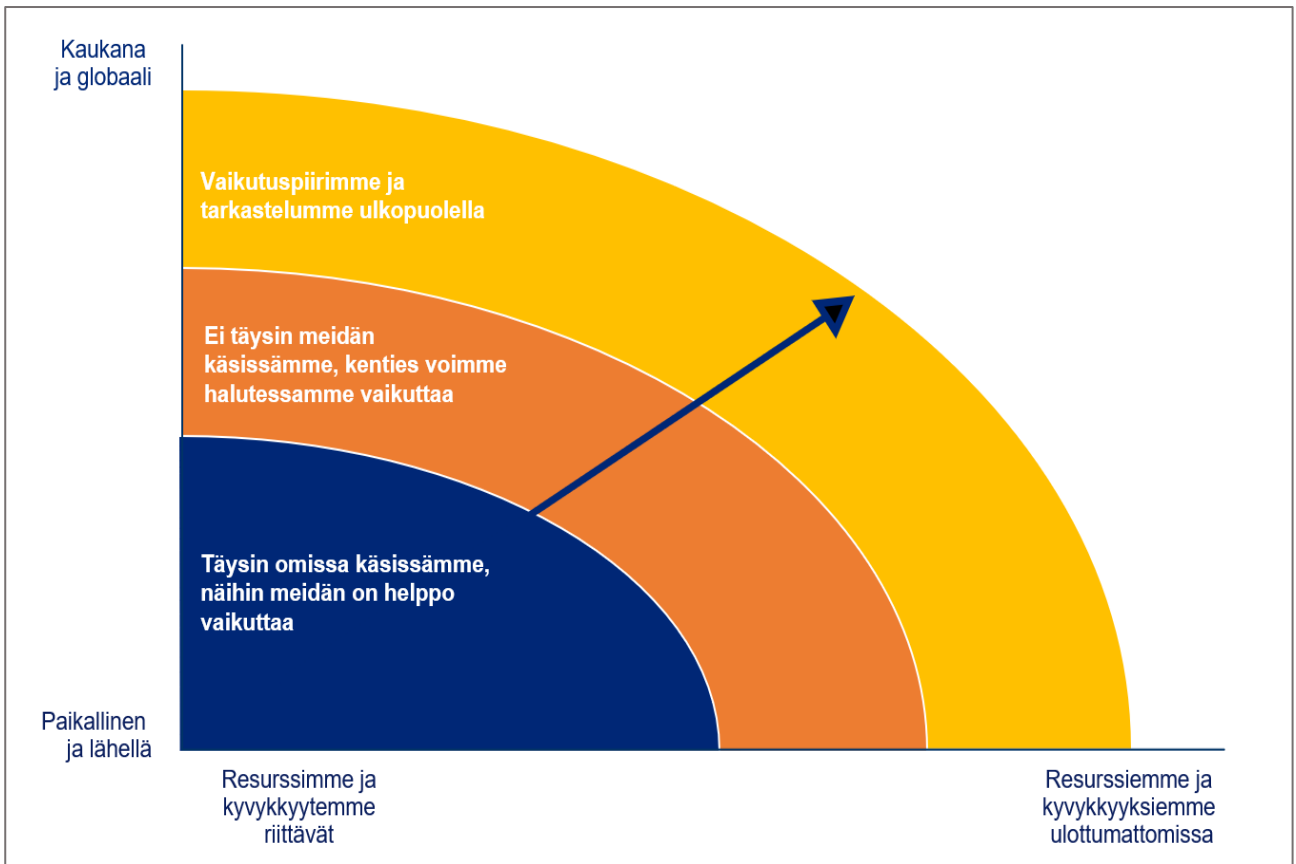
Kaukana ja globaali

Vaikutuspiirimme ja tarkastelumme ulkopuolella

Ei täysin meidän käsissämme, kenties voimme halutessamme vaikuttaa

Täysin omissa käsissämme, näihin meidän on helppo vaikuttaa

Paikallinen ja lähellä

Resurssimme ja kyvykkyytemme riittävät

Resurssiemme ja kyvykkyyksiemme ulottumattomissa